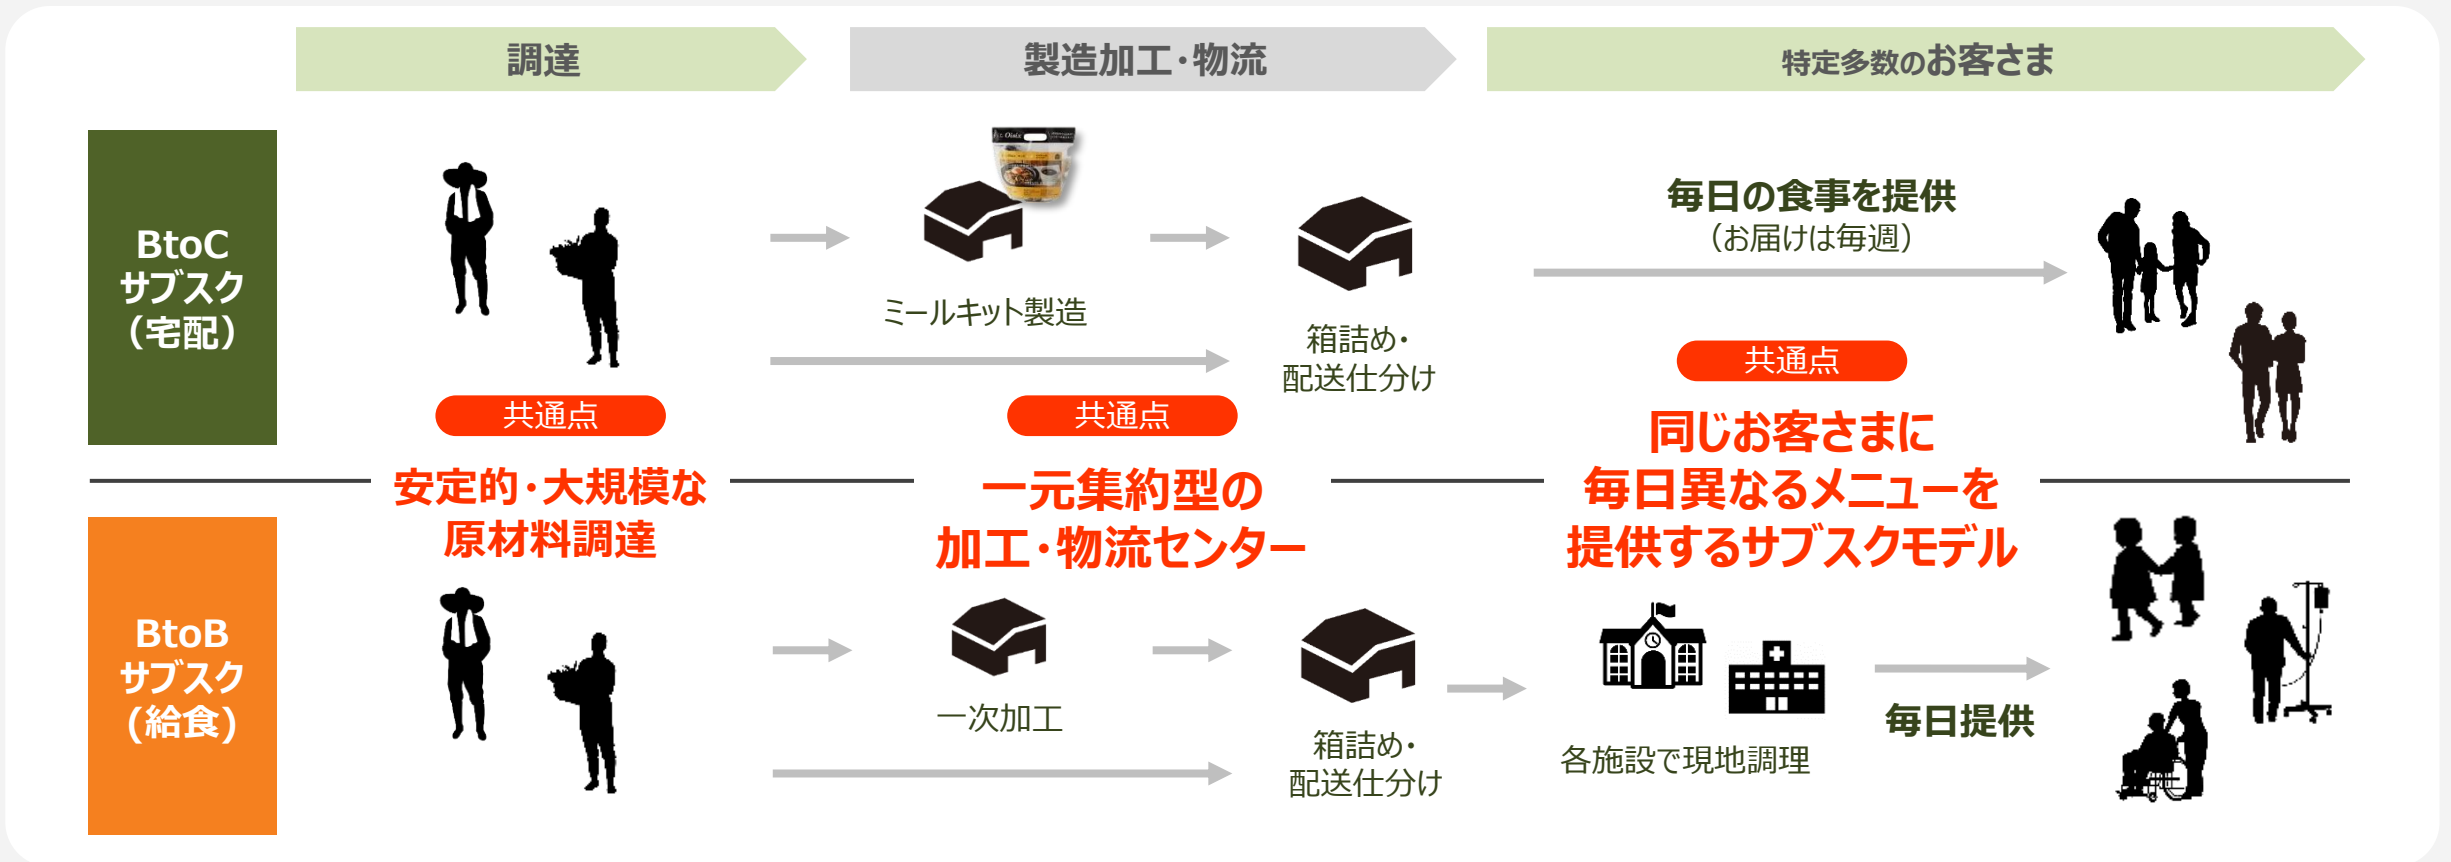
調達

製造加工・物流

特定多数のお客さま

BtoC
サブスク
(宅配)

ミールキット製造

箱詰め・
配送仕分け

毎日の食事を提供
(お届けは毎週)

共通点

共通点

共通点

同じお客さまに
毎日異なるメニューを
提供するサブスクモデル

安定的・大規模な
原材料調達

一元集約型の
加工・物流センター

BtoB
サブスク
(給食)

一次加工

箱詰め・
配送仕分け

各施設で現地調理

毎日提供